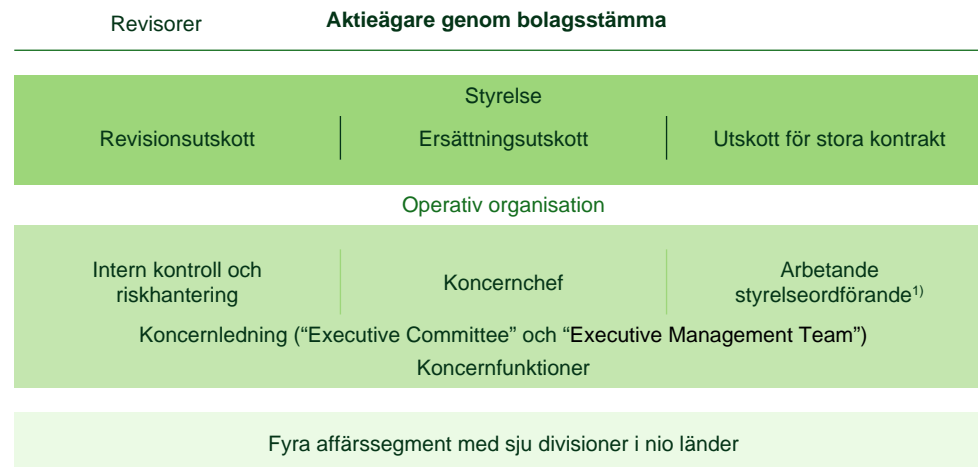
Revisorer

**Aktieägare genom bolagsstämma**

Styrelse

Revisionsutskott

Ersättningsutskott

Utskott för stora kontrakt

Operativ organisation

Intern kontroll och riskhantering

Koncernchef

Arbetande styrelseordförande$^{1)}$

Koncernledning (“Executive Committee” och “Executive Management Team”)

Koncernfunktioner

Fyra affärssegment med sju divisioner i nio länder